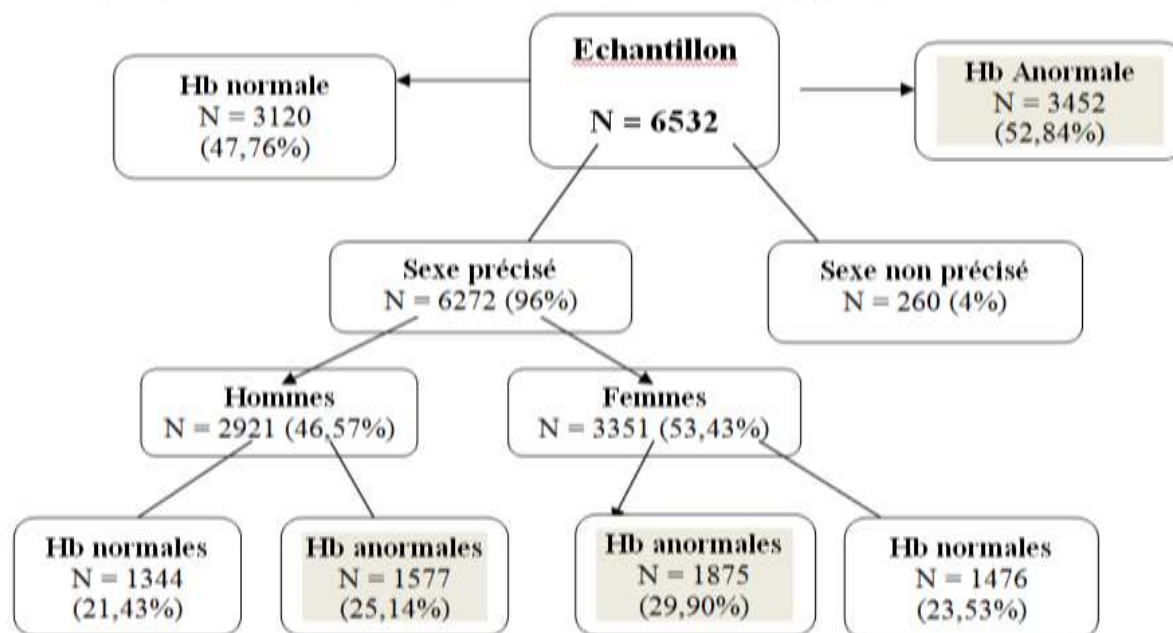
Echantillon

N = 6532

Hb normale
N = 3120
(47,76%)

Hb Anormale
N = 3452
(52,84%)

Sexe précisé
N = 6272 (96%)

Sexe non précisé
N = 260 (4%)

Hommes
N = 2921 (46,57%)

Femmes
N = 3351 (53,43%)

Hb normales
N = 1344
(21,43%)

Hb anormales
N = 1577
(25,14%)

Hb anormales
N = 1875
(29,90%)

Hb normales
N = 1476
(23,53%)